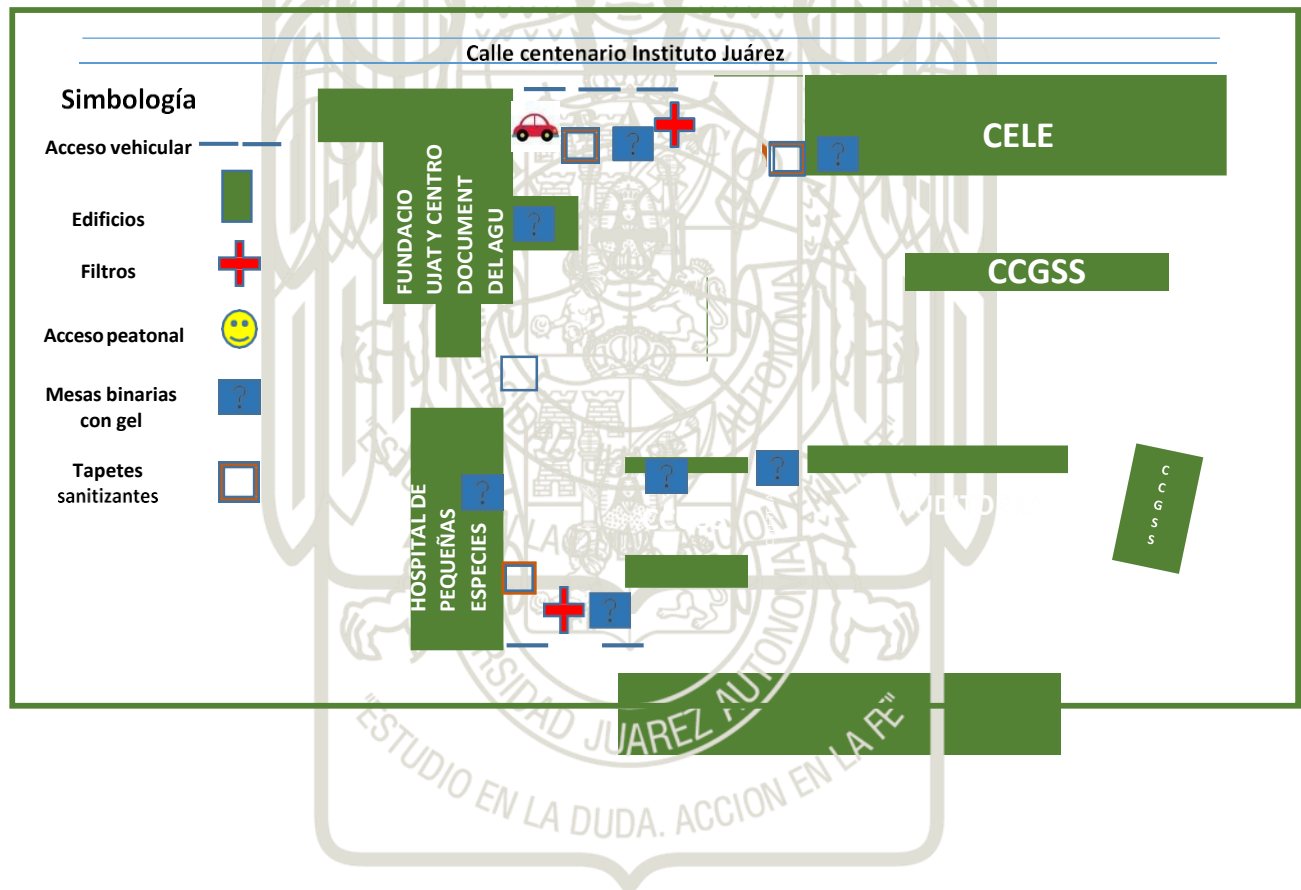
Calle centenario Instituto Juárez

Simbología

Acceso vehicular

Edificios

Filtros

Acceso peatonal

Mesas binarias con gel

Tapetes sanitizantes

CELE

FUNDACIO UJAT Y CENTRO DOCUMENT DEL AGU

CCGSS

HOSPITAL DE PEQUEÑAS ESPECIES

C C G S S

"ESTUDIO EN LA DUDA. ACCION EN LA FE"

UNIVERSIDAD JUAREZ AUTONOMA

"ESTUDIO EN LA DUDA. ACCION EN LA FE"